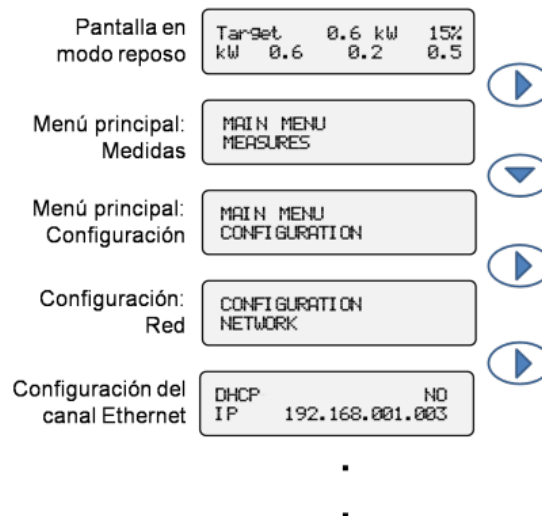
Pantalla en modo reposo

| Target | 0.6 kW | 15% |
|---|---|---|
| kW 0.6 | 0.2 | 0.5 |

Menú principal: Medidas

MAIN MENU
MEASURES

Menú principal: Configuración

MAIN MENU
CONFIGURATION

Configuración: Red

CONFIGURATION
NETWORK

Configuración del canal Ethernet

DHCP NO
IP 192.168.001.003

.

.